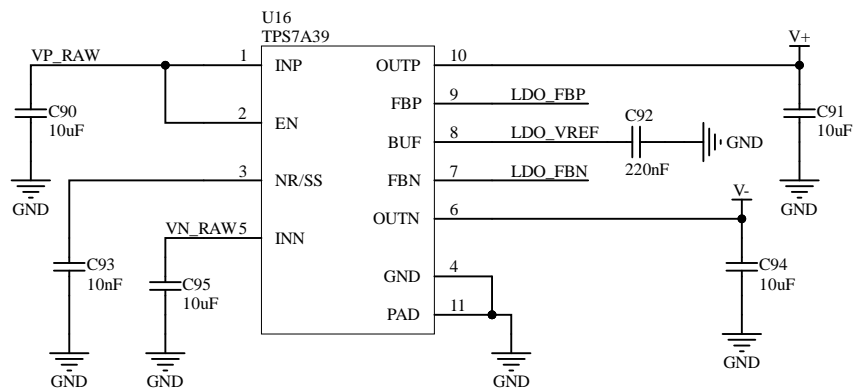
U16
TPS7A39

VP_RAW
1 INP
2 EN
3 NR/SS
VN_RAW 5 INN
OUTP 10
FBP 9 LDO_FBP
BUF 8 LDO_VREF
FBN 7 LDO_FBN
OUTN 6
GND 4
PAD 11

V+
V-

C90
10uF
C91
10uF
C92
220nF
C93
10nF
C94
10uF
C95
10uF

GND
GND
GND
GND
GND
GND
GND